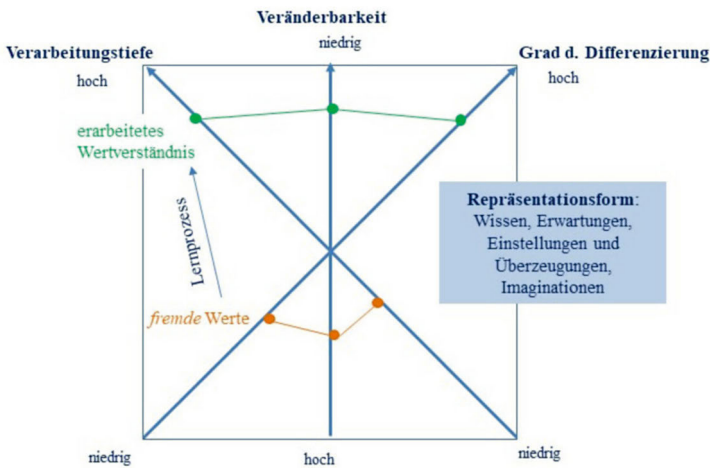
Veränderbarkeit

Verarbeitungstiefe

niedrig

Grad d. Differenzierung

hoch

hoch

erarbeitetes Wertverständnis

Lernprozess

Repräsentationsform: Wissen, Erwartungen, Einstellungen und Überzeugungen, Imaginationen

fremde Werte

niedrig

hoch

niedrig